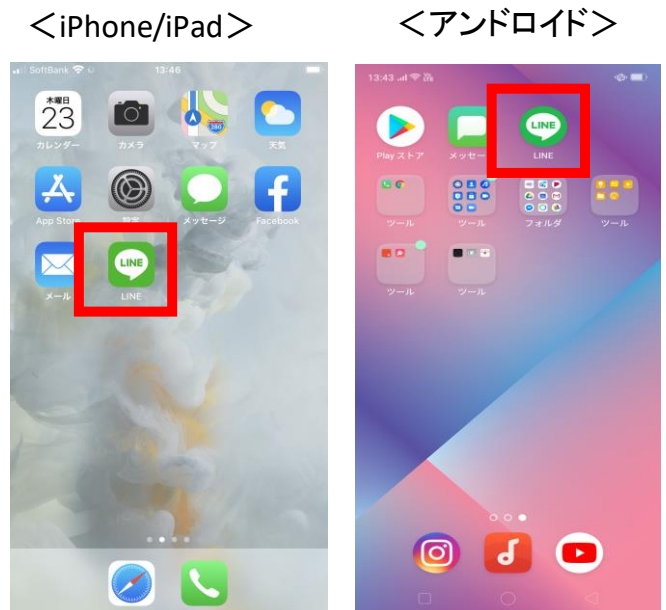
＜iPhone/iPad＞

SoftBank 13:46

木曜日 23 カレンダー

カメラ

280 マップ

天気

App Store

設定

メッセージ

Facebook

メール

LINE LINE

＜アンドロイド＞

13:43

Play ストア

メッセージ

LINE LINE

ツール

ツール

フォルダ

ツール

ツール

ツール